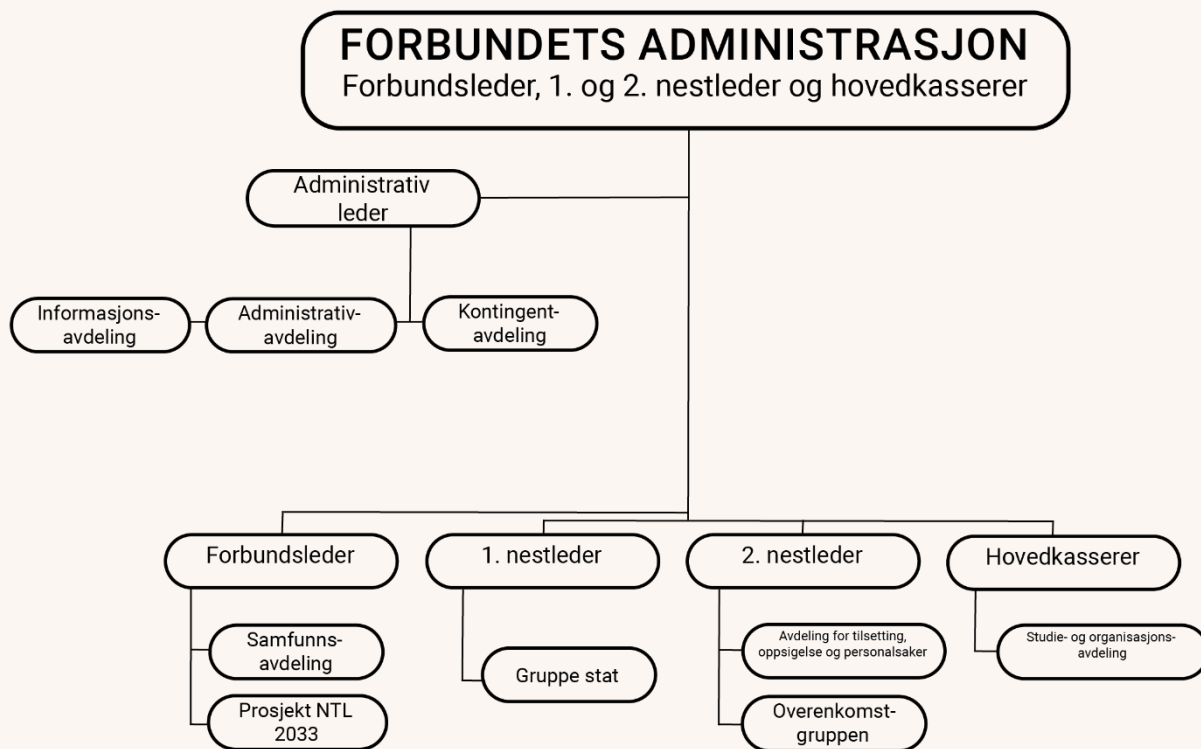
FORBUNDETS ADMINISTRASJON
Forbundsleder, 1. og 2. nestleder og hovedkasserer

Administrativ leder

Informasjons-avdeling

Administrativ-avdeling

Kontingent-avdeling

Forbundsleder

1. nestleder

2. nestleder

Hovedkasserer

Samfunns-avdeling

Prosjekt NTL 2033

Gruppe stat

Avdeling for tilsetting, oppsigelse og personalsaker

Overenkomst-gruppen

Studie- og organisasjons-avdeling